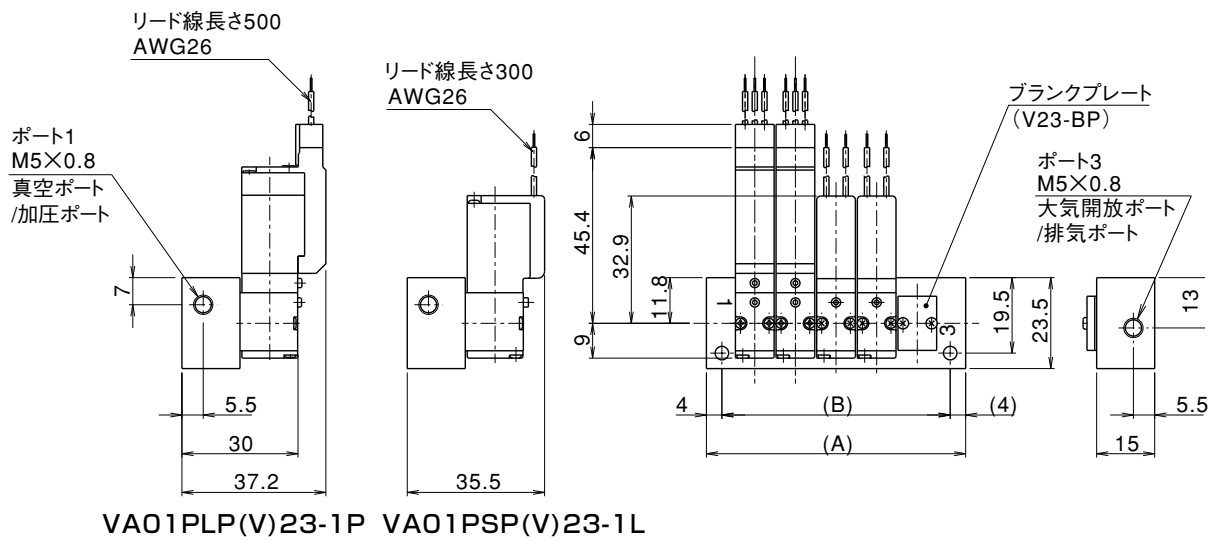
リード線長さ500
AWG26

リード線長さ300
AWG26

ブランクプレート
(V23-BP)

ポート1
M5×0.8
真空ポート
/加圧ポート

ポート3
M5×0.8
大気開放ポート
/排気ポート

7
5.5
30
37.2
35.5
6
45.4
32.9
11.8
9
1
3
19.5
23.5
13
4
(B)
(4)
(A)
5.5
15

VA01PLP(V)23-1P VA01PSP(V)23-1L